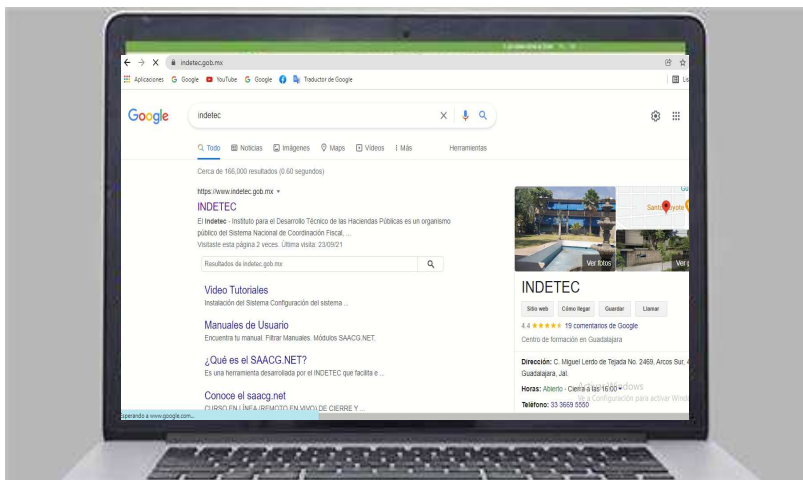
indetec.gob.mx

Aplicaciones Google YouTube Google Traductor de Google

Google

indetec

Todo Noticias Imágenes Maps Videos Más Herramientas

Cerca de 166,000 resultados (0.60 segundos)

https://www.indetec.gob.mx

INDETEC

El Indetec - Instituto para el Desarrollo Técnico de las Haciendas Públicas es un organismo público del Sistema Nacional de Coordinación Fiscal, ...

Visitaste esta página 2 veces. Última visita: 23/09/21

Resultados de indetec.gob.mx

Video Tutoriales

Instalación del Sistema Configuración del sistema ...

Manuales de Usuario

Encuentra tu manual. Filtrar Manuales. Módulos SAACG.NET.

¿Qué es el SAACG.NET?

Es una herramienta desarrollada por el INDETEC que facilita e ...

Conoce el saacg.net

CURSO EN LÍNEA (REMOTO EN VIVO) DE CIERRE Y ...

Esperando a www.google.com...

Ver fotos

INDETEC

Sitio web Cómo llegar Guardar Llamar

4.4 ★★★★★ 19 comentarios de Google

Centro de formación en Guadalajara

Dirección: C. Miguel Lerdo de Tejada No. 2469, Arcos Sur, Guadalajara, Jal.

Horas: Abierto · Cierra a las 16:00

Teléfono: 33 3669 5550

Activar Windows
Ve a Configuración para activar Windows